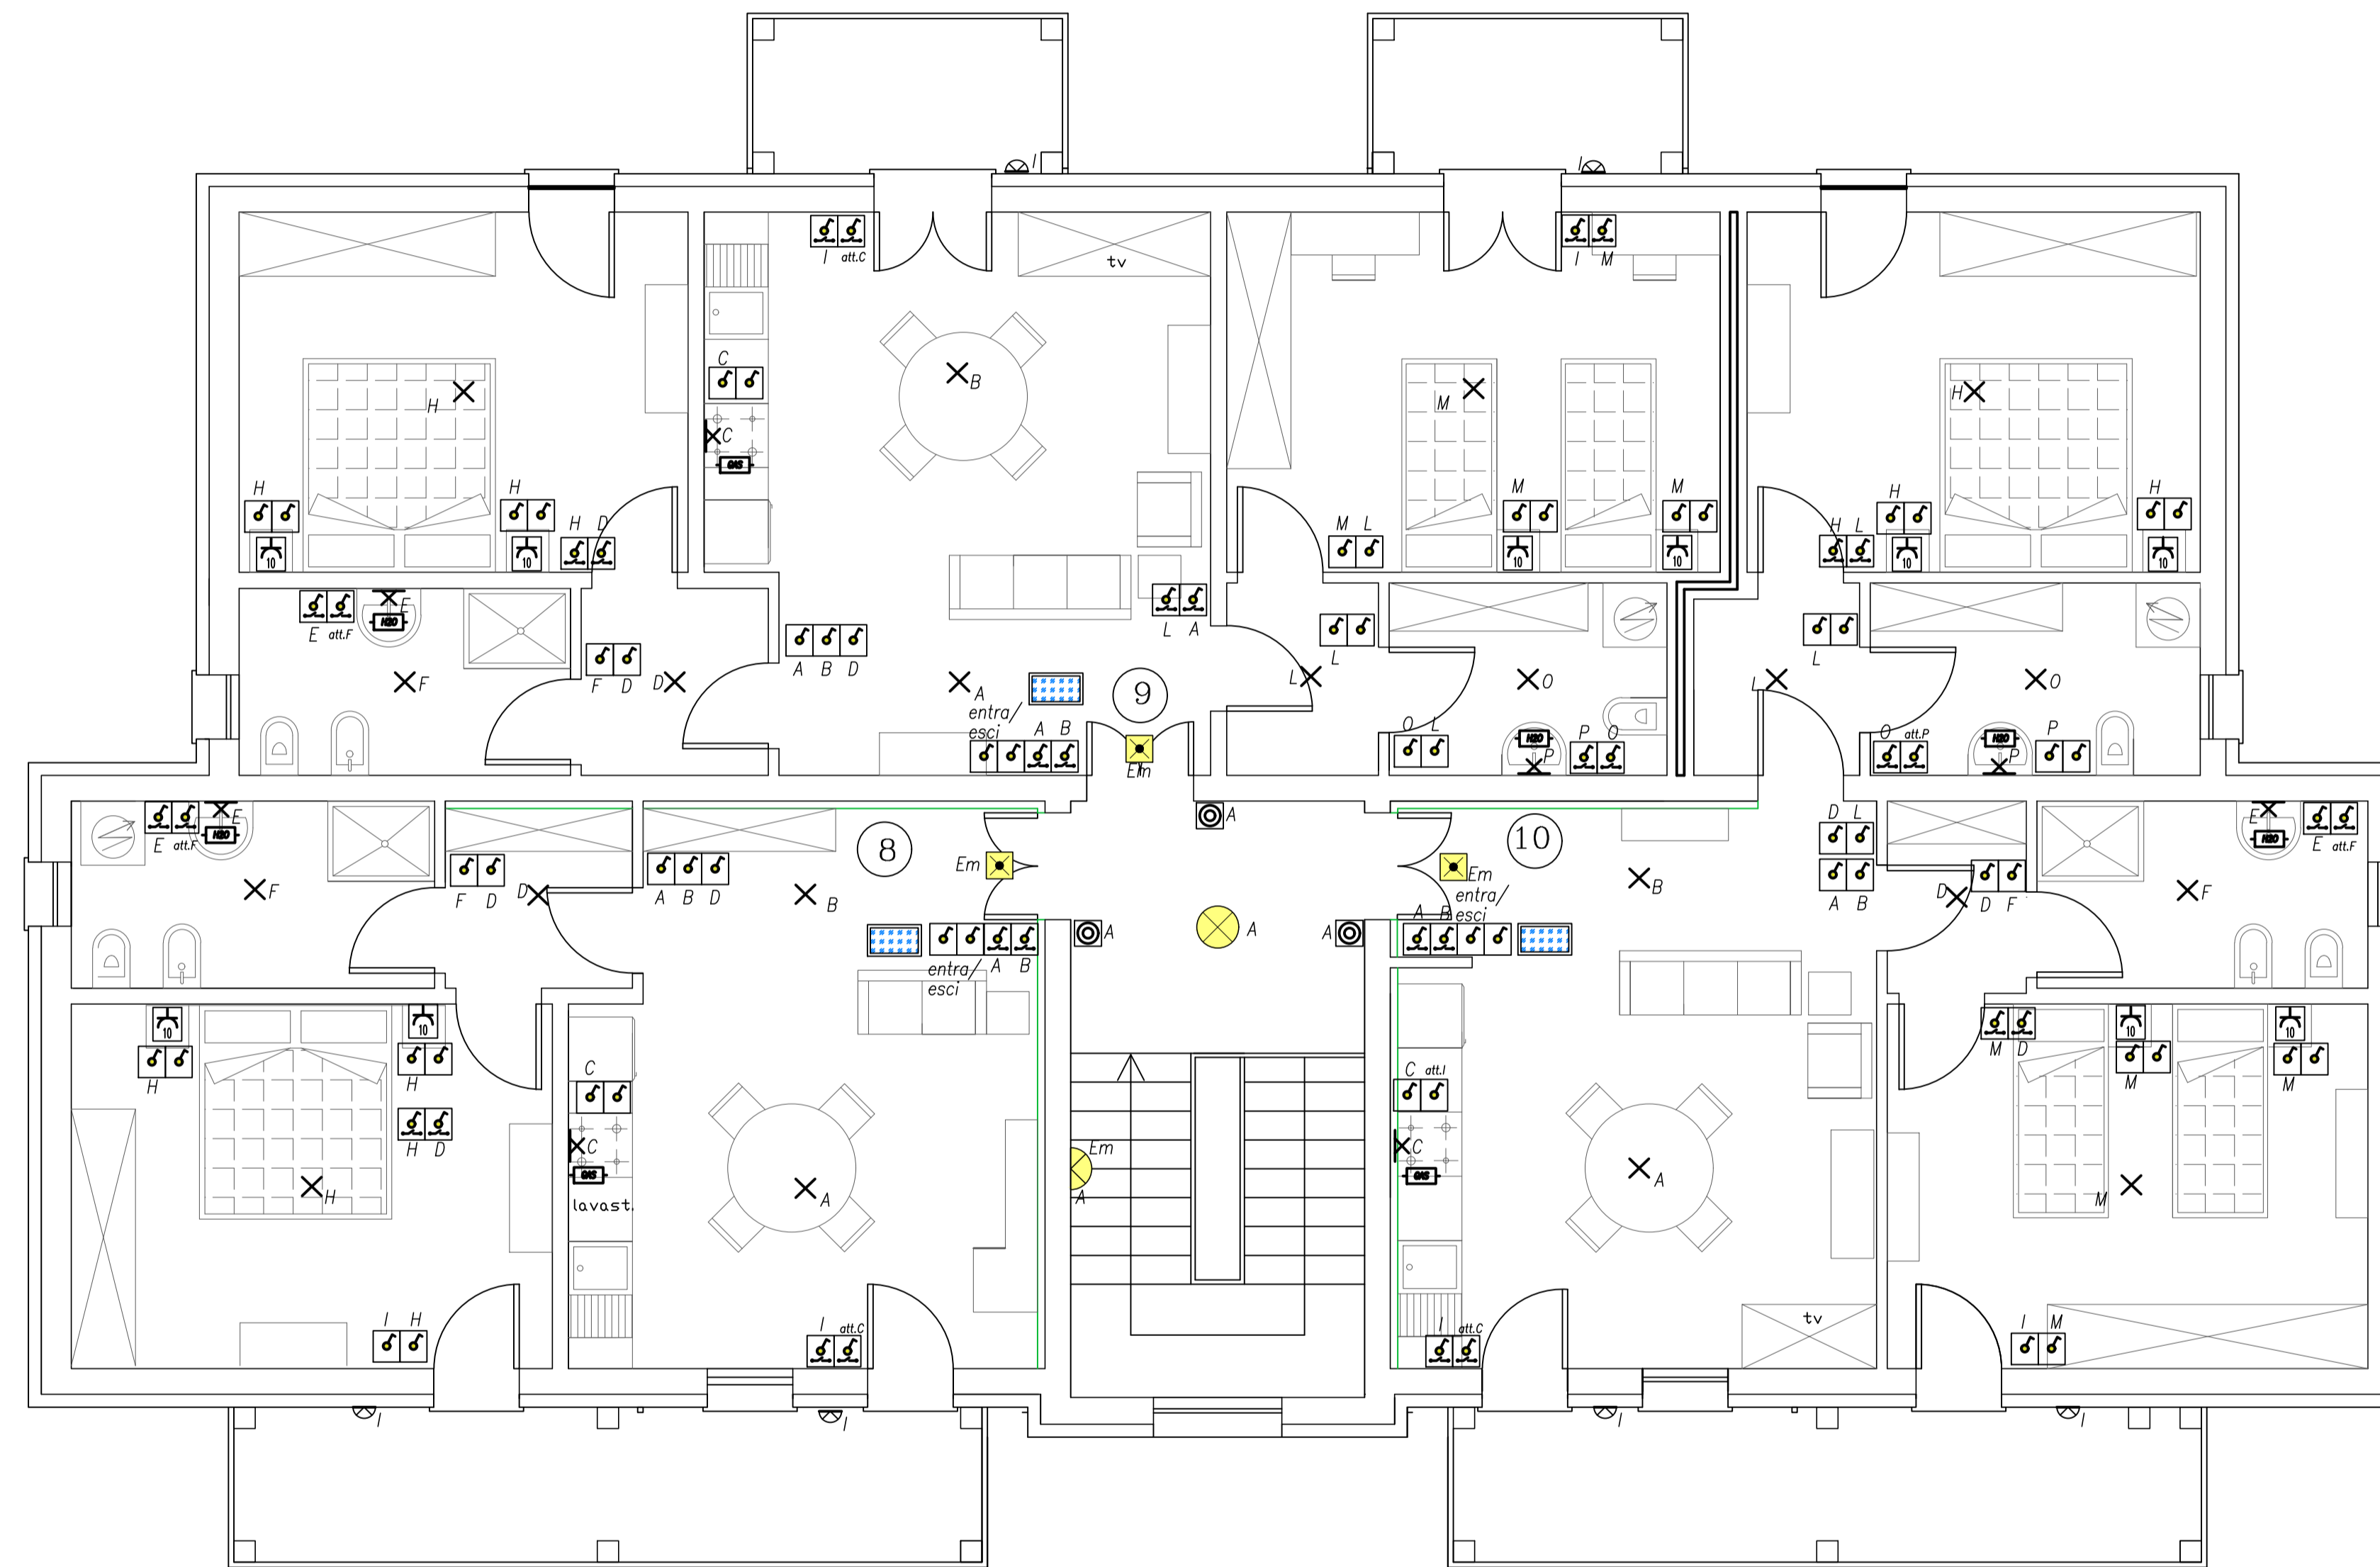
I
I
I att.C
tv
I M
C
B
C
GAS
H
M
H
H
H
M
M
H
10
10
10
10
10
H D
M L
H L
E att.F
F
H2O
L A
F
A B D
L
L
F D
D
A
entra/ esci
A B
9
L
L
O
O
O L
P O
O att.P
P
H2O
P
H2O
P
Em
A
E att.F
H2O
8
10
D L
E
H2O
E att.F
F
Em
Em
entra/ esci
F
F D
D
A B D
B
A B
B
D
D F
F
A
A
A
A B
entra/ esci
A B
10
10
10
10
H
H
M D
M
M
C
C att.I
H D
C
C
GAS
GAS
Em
A
A
A
M
H
lavast.
I H
I att.C
tv
I att.C
I M
I
I
I
I